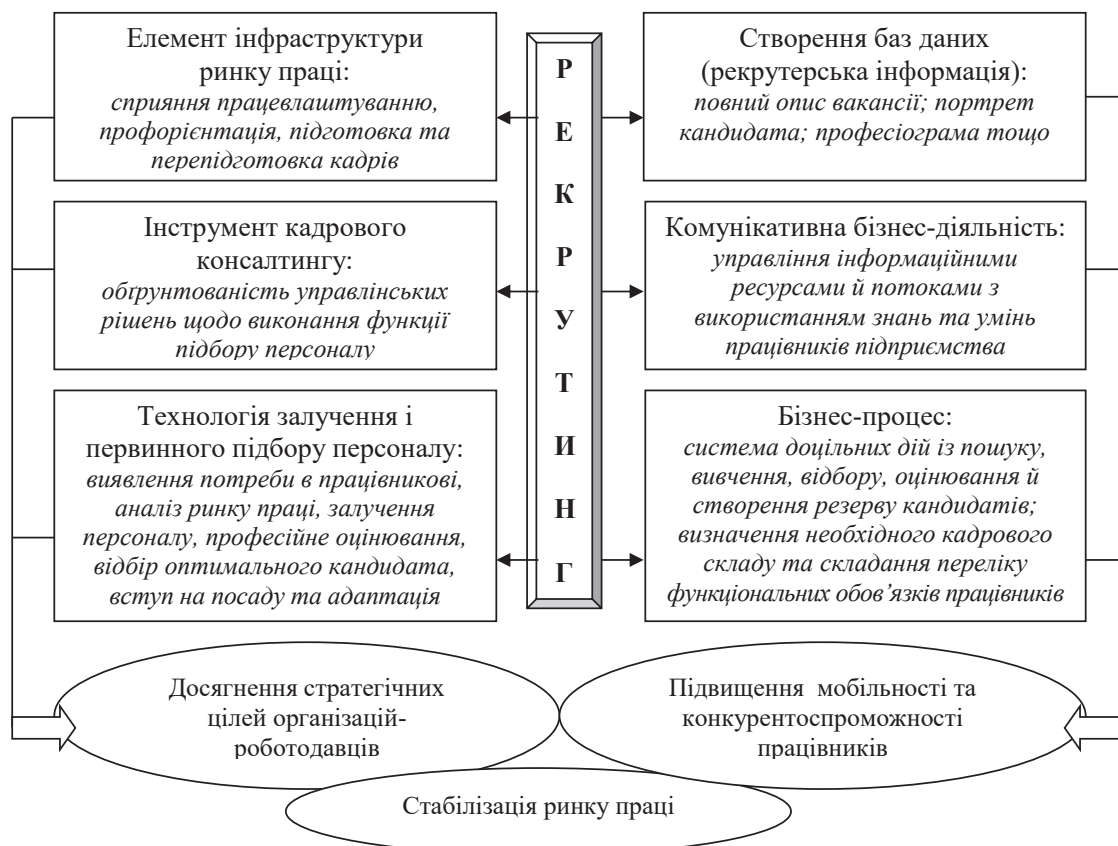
Елемент інфраструктури ринку праці:
*сприяння працевлаштуванню, профорієнтація, підготовка та перепідготовка кадрів*

Інструмент кадрового консалтингу:
*обґрунтованість управлінських рішень щодо виконання функції підбору персоналу*

Технологія залучення і первинного підбору персоналу:
*виявлення потреби в працівникові, аналіз ринку праці, залучення персоналу, професійне оцінювання, відбір оптимального кандидата, вступ на посаду та адаптація*

Р
Е
К
Р
У
Т
И
Н
Г

Створення баз даних (рекрутерська інформація):
*повний опис вакансії; портрет кандидата; професіограма тощо*

Комунікативна бізнес-діяльність:
*управління інформаційними ресурсами й потоками з використанням знань та умінь працівників підприємства*

Бізнес-процес:
*система доцільних дій із пошуку, вивчення, відбору, оцінювання й створення резерву кандидатів; визначення необхідного кадрового складу та складання переліку функціональних обов'язків працівників*

Досягнення стратегічних цілей організацій-роботодавців

Підвищення мобільності та конкурентоспроможності працівників

Стабілізація ринку праці